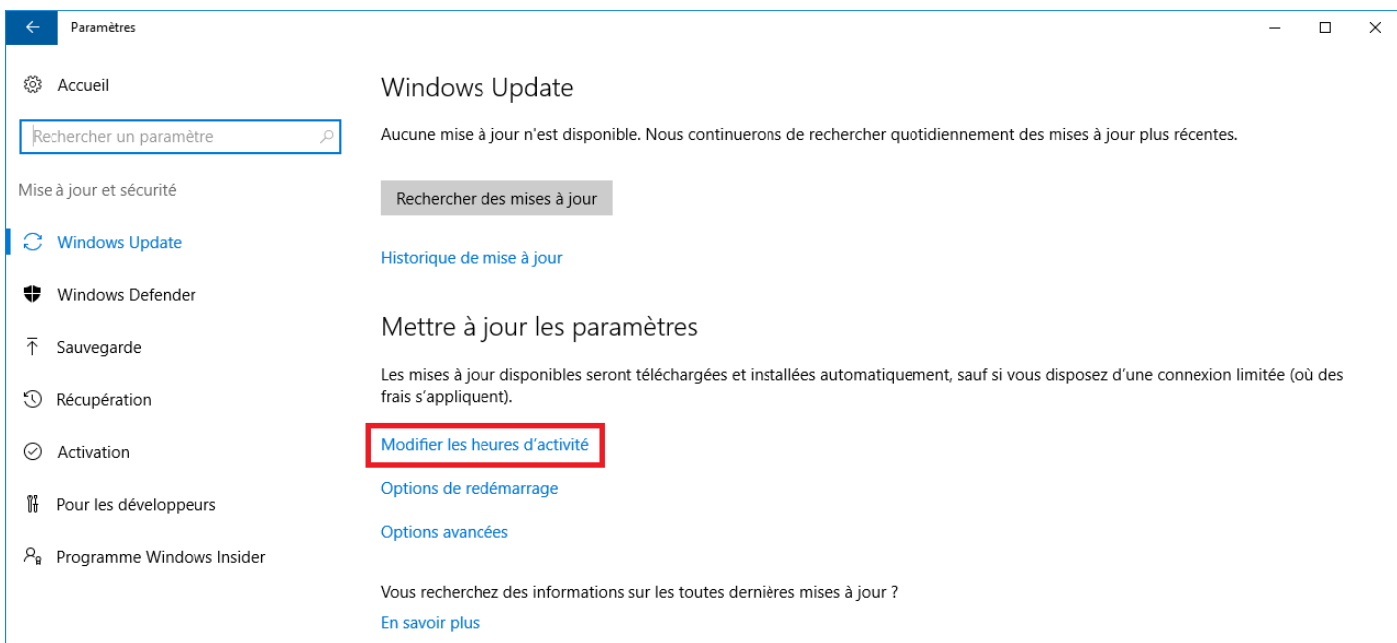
Paramètres

Accueil

Rechercher un paramètre

Mise à jour et sécurité

Windows Update

Windows Defender

Sauvegarde

Récupération

Activation

Pour les développeurs

Programme Windows Insider

Windows Update

Aucune mise à jour n'est disponible. Nous continuerons de rechercher quotidiennement des mises à jour plus récentes.

Rechercher des mises à jour

Historique de mise à jour

Mettre à jour les paramètres

Les mises à jour disponibles seront téléchargées et installées automatiquement, sauf si vous disposez d'une connexion limitée (où des frais s'appliquent).

Modifier les heures d'activité

Options de redémarrage

Options avancées

Vous recherchez des informations sur les toutes dernières mises à jour ?

En savoir plus